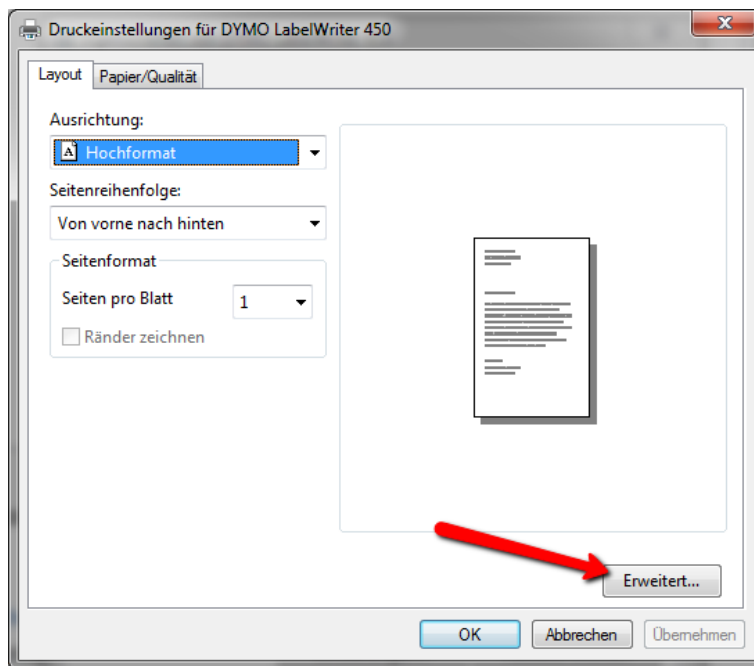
Druckeinstellungen für DYMO LabelWriter 450

Layout

Papier/Qualität

Ausrichtung:

Hochformat

Seitenreihenfolge:

Von vorne nach hinten

Seitenformat

Seiten pro Blatt

1

Ränder zeichnen

Erweitert...

OK

Abbrechen

Übernehmen